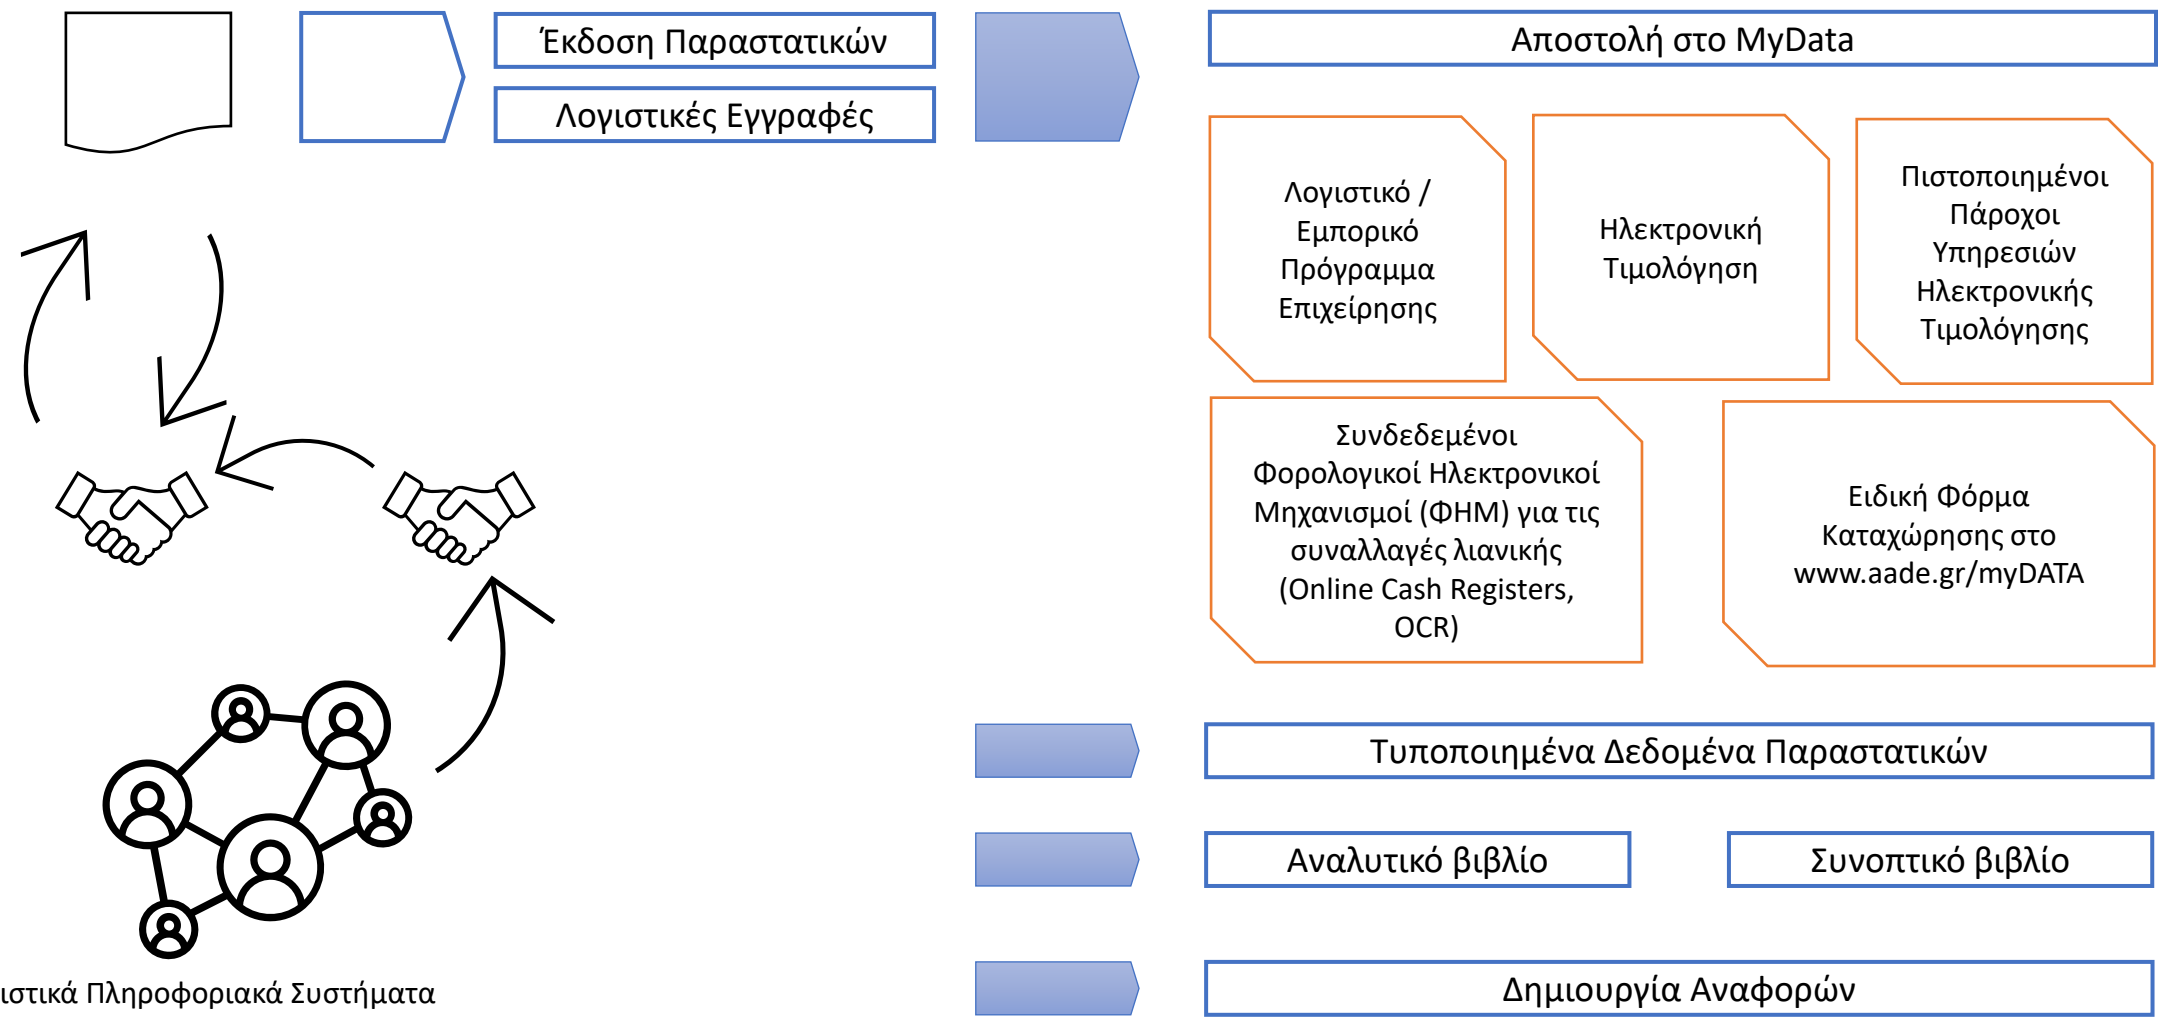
Έκδοση Παραστατικών

Λογιστικές Εγγραφές

Αποστολή στο MyData

Λογιστικό / Εμπορικό Πρόγραμμα Επιχείρησης

Ηλεκτρονική Τιμολόγηση

Πιστοποιημένοι Πάροχοι Υπηρεσιών Ηλεκτρονικής Τιμολόγησης

Συνδεδεμένοι Φορολογικοί Ηλεκτρονικοί Μηχανισμοί (ΦΗΜ) για τις συναλλαγές λιανικής (Online Cash Registers, OCR)

Ειδική Φόρμα Καταχώρησης στο www.aade.gr/myDATA

Τυποποιημένα Δεδομένα Παραστατικών

Αναλυτικό βιβλίο

Συνοπτικό βιβλίο

Δημιουργία Αναφορών

ιστικά Πληροφοριακά Συστήματα